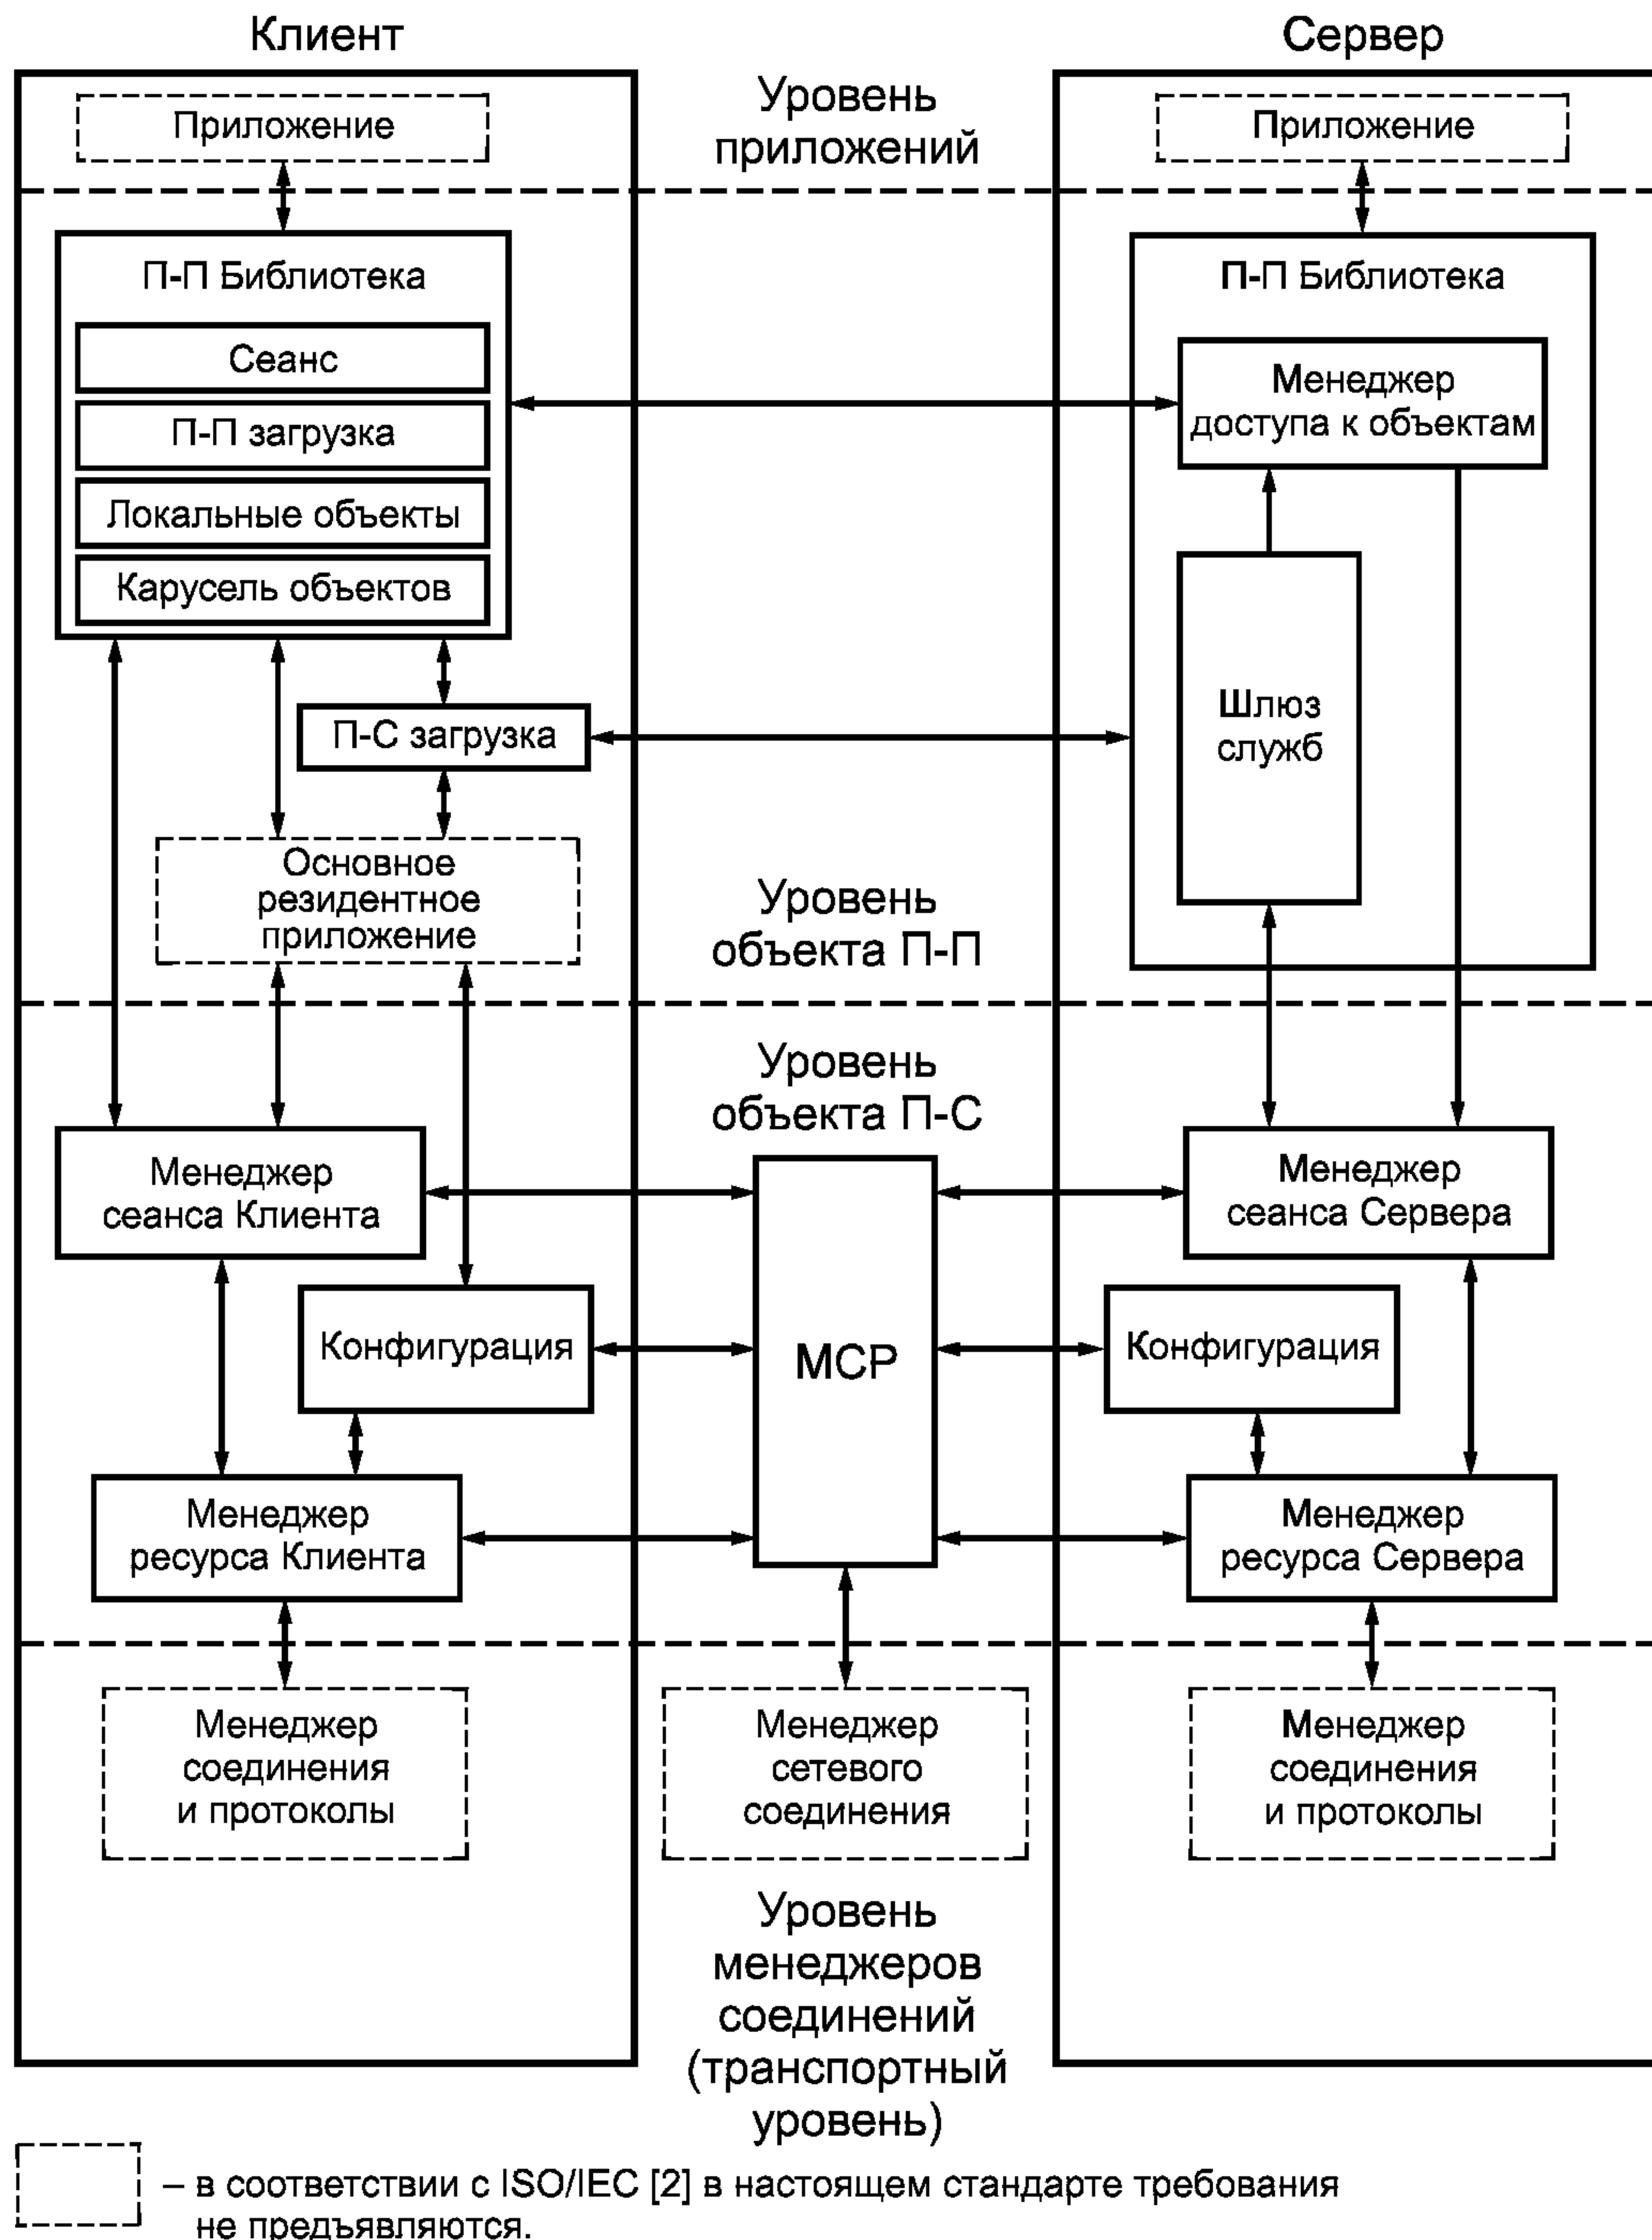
Клиент

Сервер

Уровень приложений

Приложение

Приложение

П-П Библиотека

Сеанс

П-П загрузка

Локальные объекты

Карусель объектов

П-П Библиотека

Менеджер доступа к объектам

Шлюз служб

П-С загрузка

Основное резидентное приложение

Уровень объекта П-П

Уровень объекта П-С

Менеджер сеанса Клиента

МСР

Менеджер сеанса Сервера

Конфигурация

Конфигурация

Менеджер ресурса Клиента

Менеджер ресурса Сервера

Менеджер соединения и протоколы

Менеджер сетевого соединения

Менеджер соединения и протоколы

Уровень менеджеров соединений (транспортный уровень)

– в соответствии с ISO/IEC [2] в настоящем стандарте требования не предъявляются.